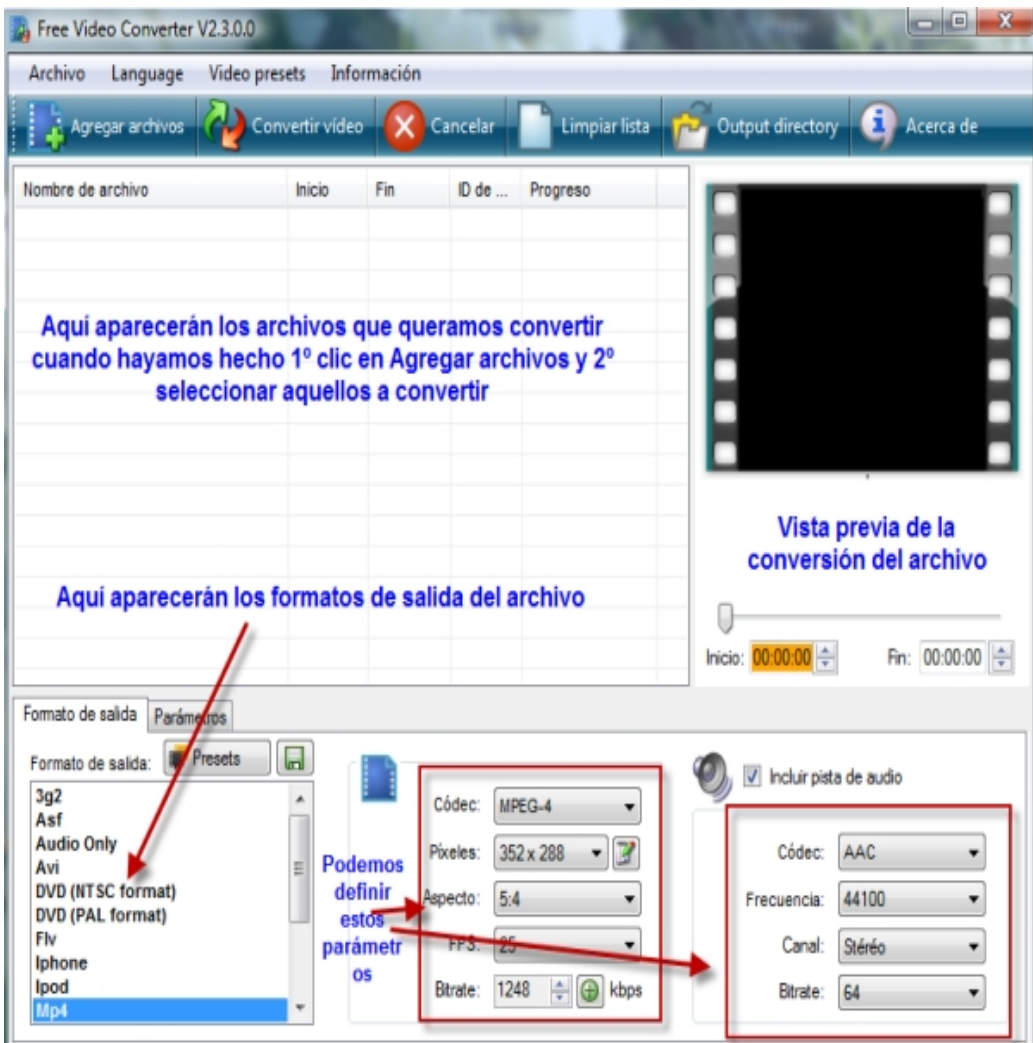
Free Video Converter V2.3.0.0

Archivo Language Video presets Información

Agregar archivos Convertir vídeo Cancelar Limpiar lista Output directory Acerca de

| Nombre de archivo | Inicio | Fin | ID de ... | Progreso |
|---|---|---|---|---|

Aquí aparecerán los archivos que queramos convertir cuando hayamos hecho 1º clic en Agregar archivos y 2º seleccionar aquellos a convertir

Vista previa de la conversión del archivo

Aquí aparecerán los formatos de salida del archivo

Inicio: 00:00:00 Fin: 00:00:00

Formato de salida Parámetros

Formato de salida: Presets

3g2
Asf
Audio Only
Avi
DVD (NTSC format)
DVD (PAL format)
Flv
Iphone
Ipod
Mp4

Podemos definir estos parámetros

Códec: MPEG-4
Píxeles: 352 x 288
Aspecto: 5:4
FPS: 25
Bitrate: 1248 kbps

Incluir pista de audio

Códec: AAC
Frecuencia: 44100
Canal: Stéréo
Bitrate: 64